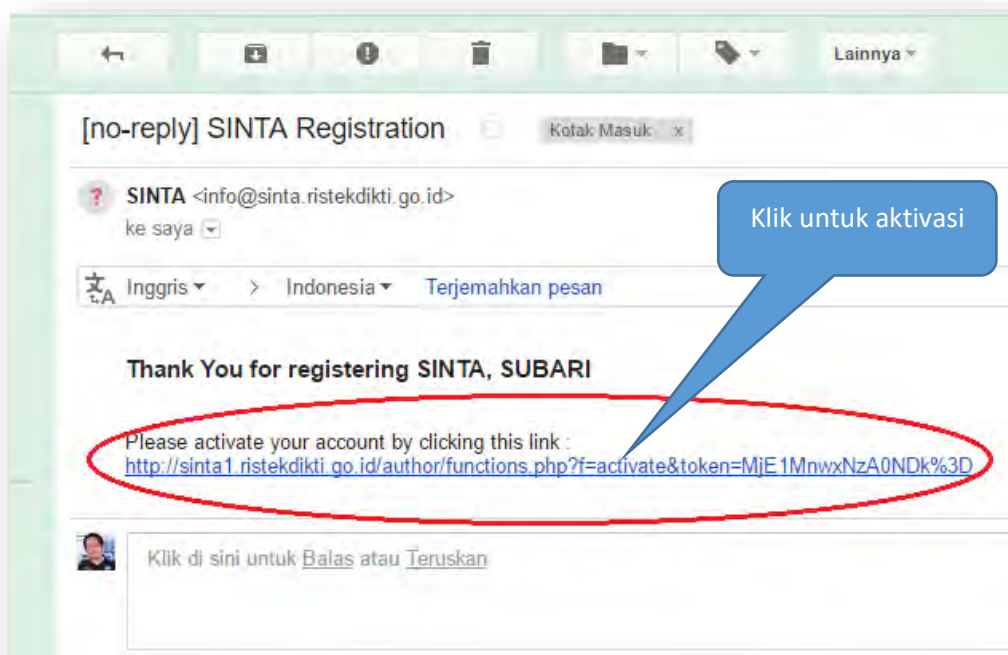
Lainnya

[no-reply] SINTA Registration

Kotak Masuk x

SINTA <info@sinta.ristekdikti.go.id>
ke saya

Klik untuk aktivasi

Inggris > Indonesia Terjemahkan pesan

Thank You for registering SINTA, SUBARI

Please activate your account by clicking this link :
http://sinta1.ristekdikti.go.id/author/functions.php?f=activate&token=MjE1MnwxNzA0NDk%3D

Klik di sini untuk Balas atau Teruskan